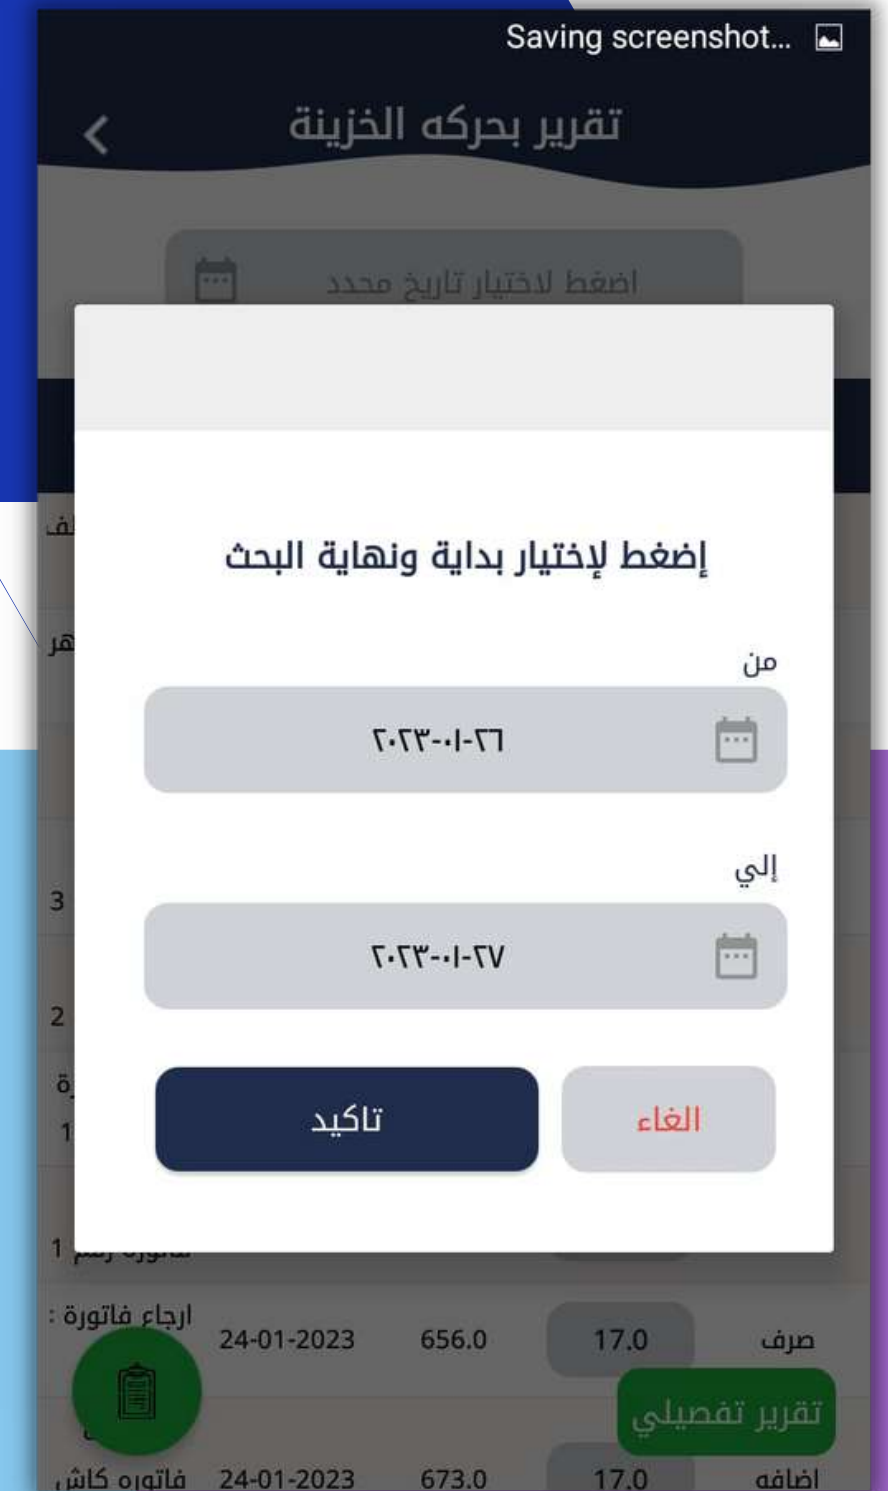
Saving screenshot...

تقرير بحركه الخزينة

اضغط لاختيار تاريخ محدد

لف

هر

3

2

ة

1

إضغط لإختيار بداية ونهاية البحث

من

٢٠٢٣-٠١-٢٦

إلي

٢٠٢٣-٠١-٢٧

تاكيد

الغاء

فاتوره رقم 1

ارجاع فاتورة : 24-01-2023 656.0 17.0 صرف

تقرير تفصيلي

فاتوره كاش 24-01-2023 673.0 17.0 اضافه